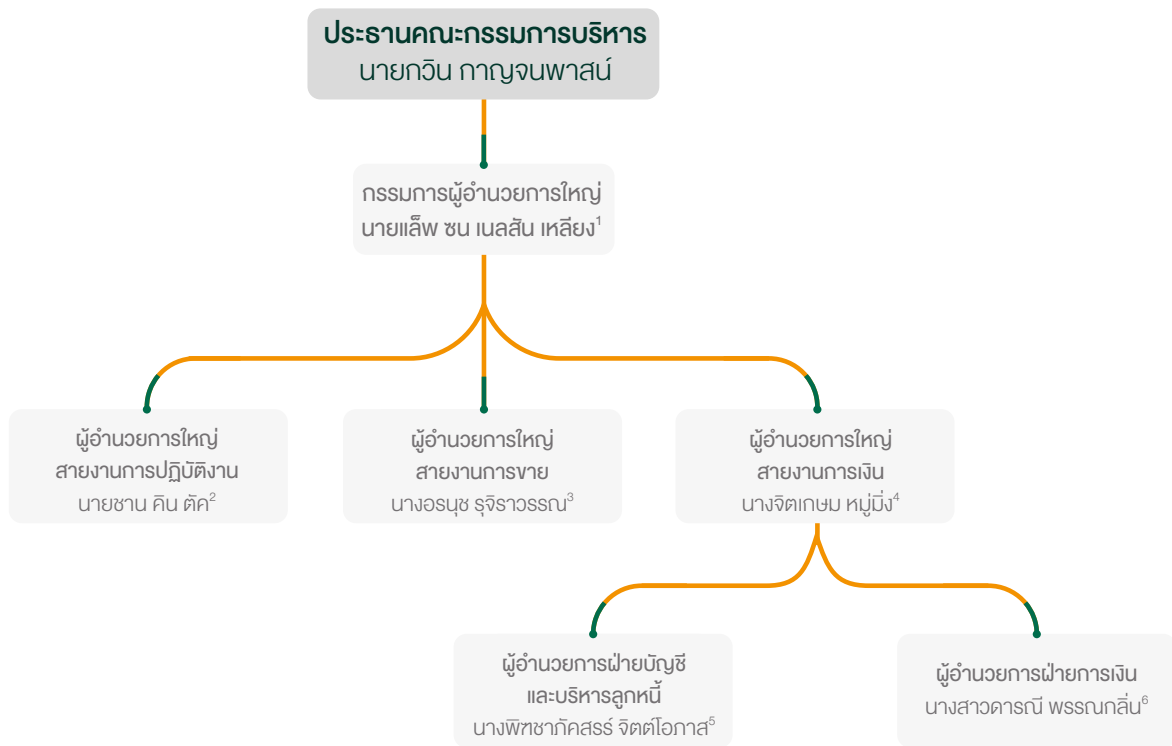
ประธานคณะกรรมการบริหาร
นายกวิน กาญจนพาสน์

กรรมการผู้อำนวยการใหญ่
นายแล็พ ซน เนลสัน เหลียง$^{1}$

ผู้อำนวยการใหญ่
สายงานการปฏิบัติงาน
นายชาน คิน ตัค$^{2}$

ผู้อำนวยการใหญ่
สายงานการขาย
นางอรนุช รุจิราวรรณ$^{3}$

ผู้อำนวยการใหญ่
สายงานการเงิน
นางจิตเกษม หมู่มิ่ง$^{4}$

ผู้อำนวยการฝ่ายบัญชี
และบริหารลูกหนี้
นางพิฑชาภัคสรร์ จิตต์โอภาส$^{5}$

ผู้อำนวยการฝ่ายการเงิน
นางสาวดารณี พรรณกลิ่น$^{6}$